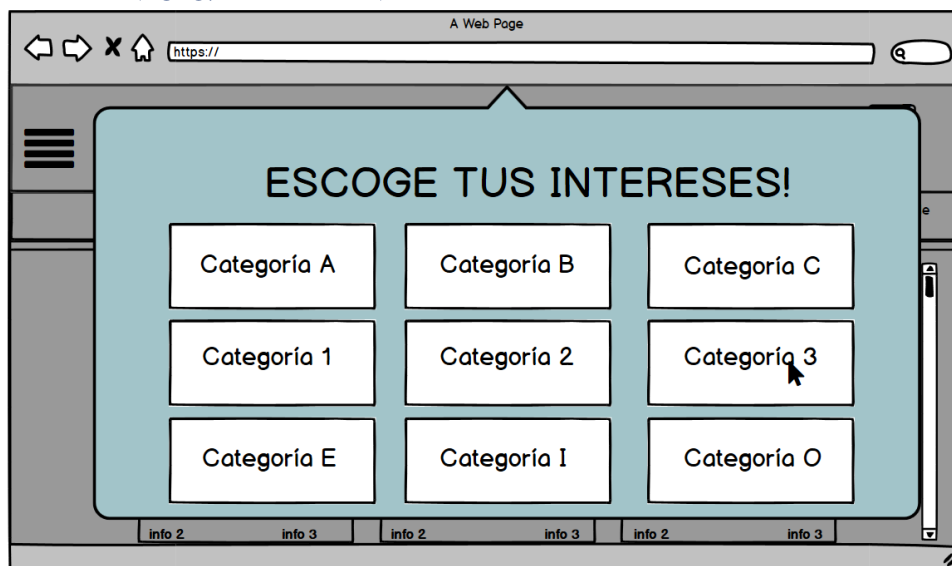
A Web Page

https://

ESCOGE TUS INTERESES!

| Categoría A | Categoría B | Categoría C |
|---|---|---|
| Categoría 1 | Categoría 2 | Categoría 3 |
| Categoría E | Categoría I | Categoría O |

e

info 2 info 3 info 2 info 3 info 2 info 3